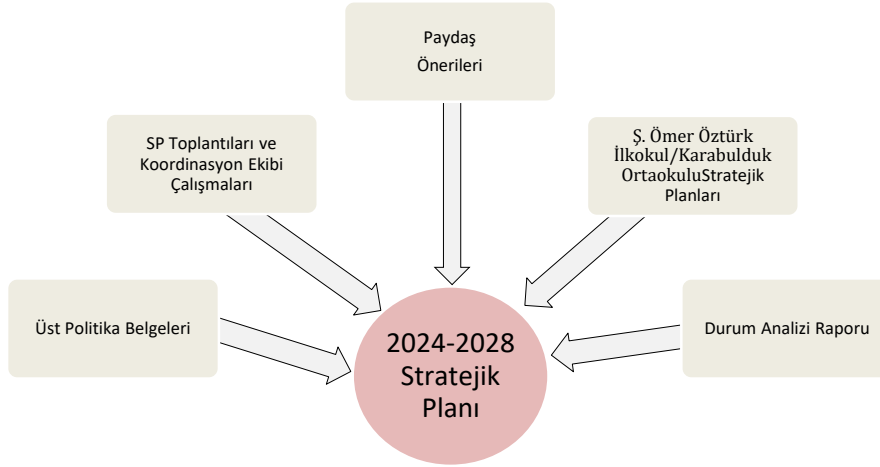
Paydaş Önerileri

SP Toplantıları ve Koordinasyon Ekibi Çalışmaları

Ş. Ömer Öztürk İlkokul/Karabulduk OrtaokuluStratejik Planları

Üst Politika Belgeleri

2024-2028 Stratejik Planı

Durum Analizi Raporu